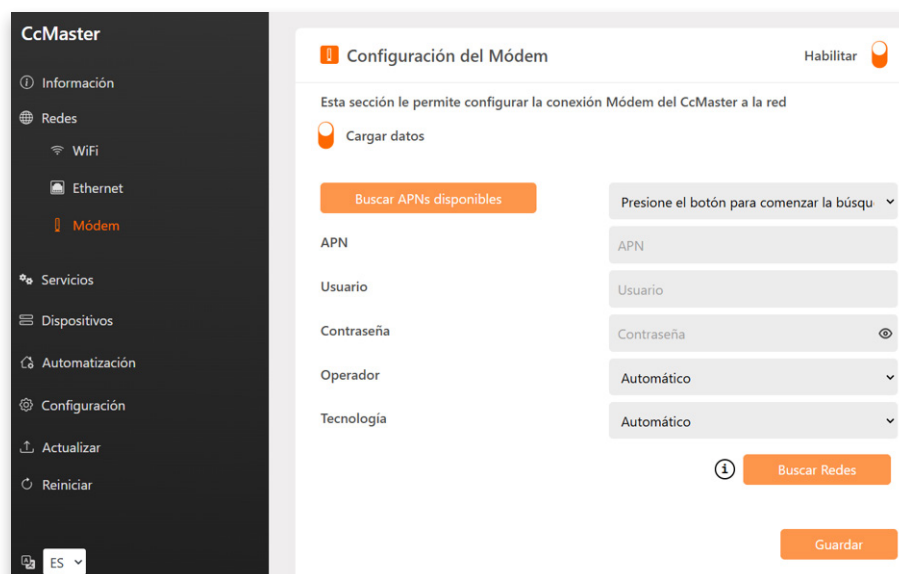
CcMaster

Información

Redes

WiFi

Ethernet

Módem

Servicios

Dispositivos

Automatización

Configuración

Actualizar

Reiniciar

ES

Configuración del Módem

Habilitar

Esta sección le permite configurar la conexión Módem del CcMaster a la red

Cargar datos

Buscar APNs disponibles

Presione el botón para comenzar la búsqu

APN

APN

Usuario

Usuario

Contraseña

Contraseña

Operador

Automático

Tecnología

Automático

Buscar Redes

Guardar